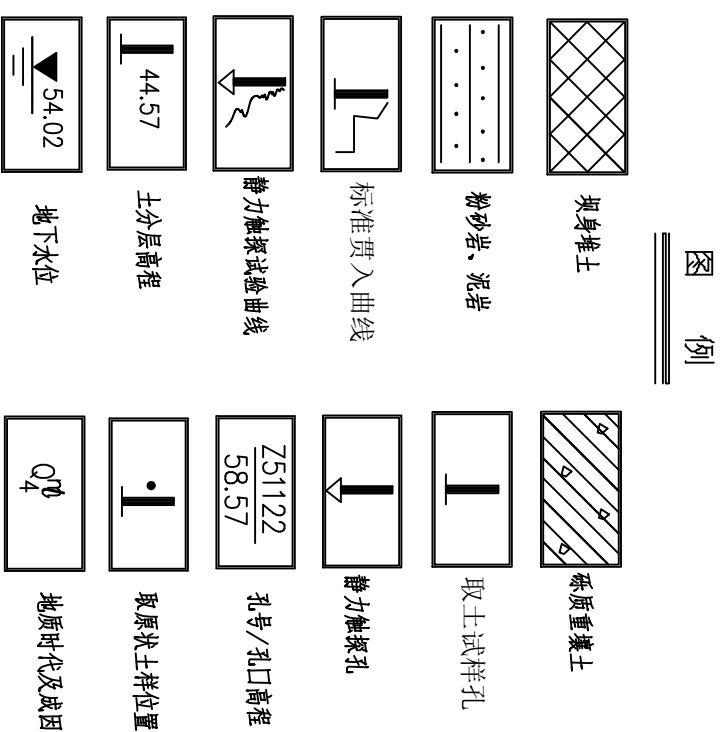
图 例

坝身堆土

粉砂岩、泥岩

标准贯入曲线

静力触探试验曲线

44.57

土分层高程

54.02

地下水位

砾质重壤土

取土试样孔

静力触探孔

ZS1122
58.57

孔号/孔口高程

取原状土样位置

$Q_4^{ml}$

地质时代及成因